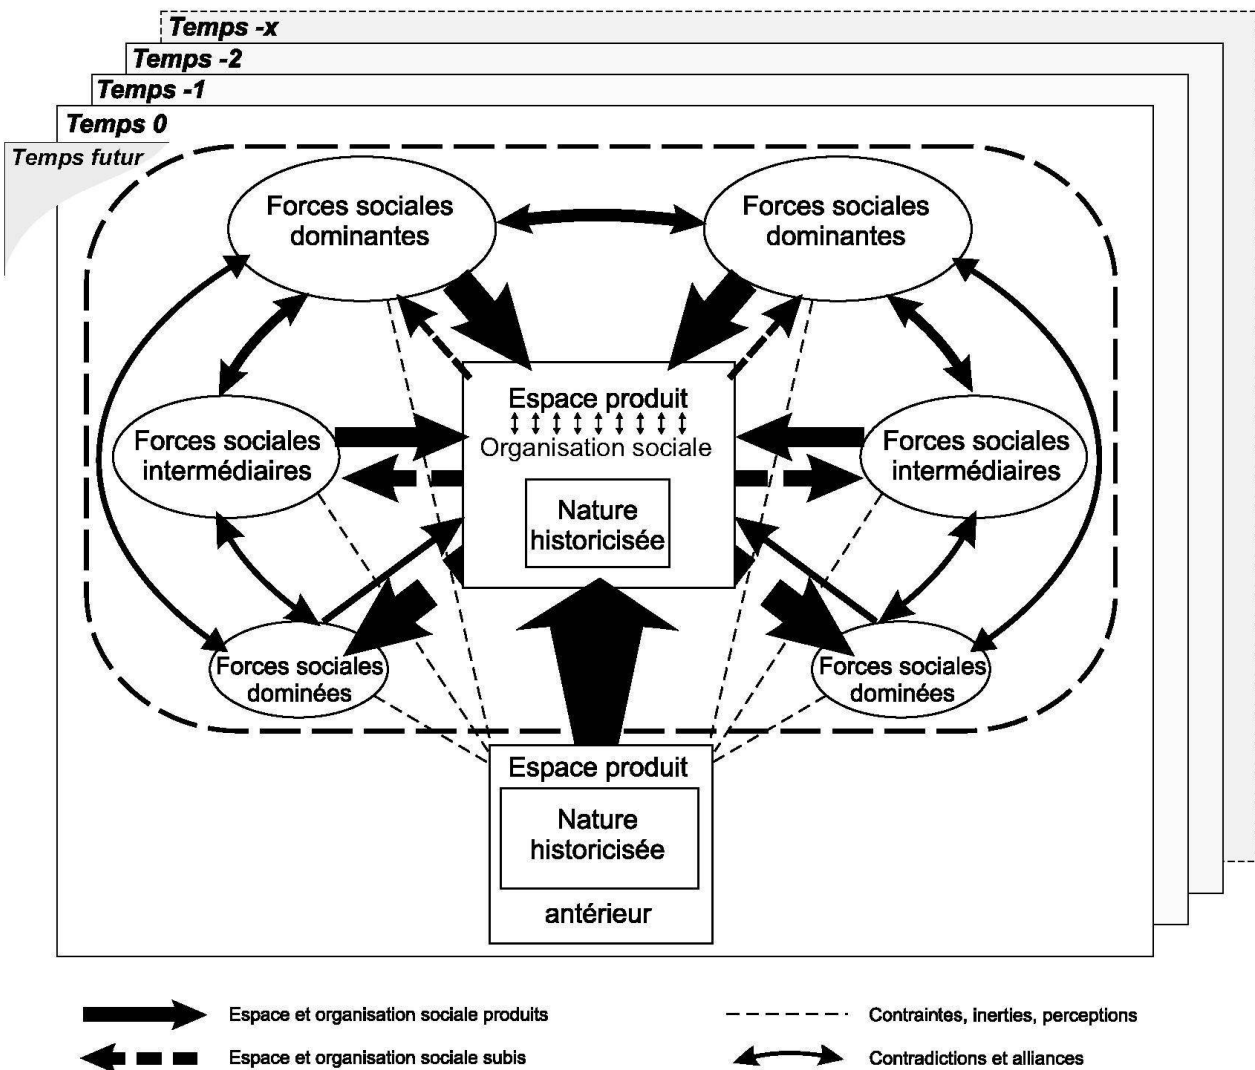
Temps -x

Temps -2

Temps -1

Temps 0

Temps futur

Forces sociales dominantes

Forces sociales dominantes

Forces sociales intermédiaires

Espace produit

Organisation sociale

Nature historicisée

Forces sociales intermédiaires

Forces sociales dominées

Forces sociales dominées

Espace produit

Nature historicisée

antérieur

Espace et organisation sociale produits

Espace et organisation sociale subis

Contraintes, inerties, perceptions

Contradictions et alliances